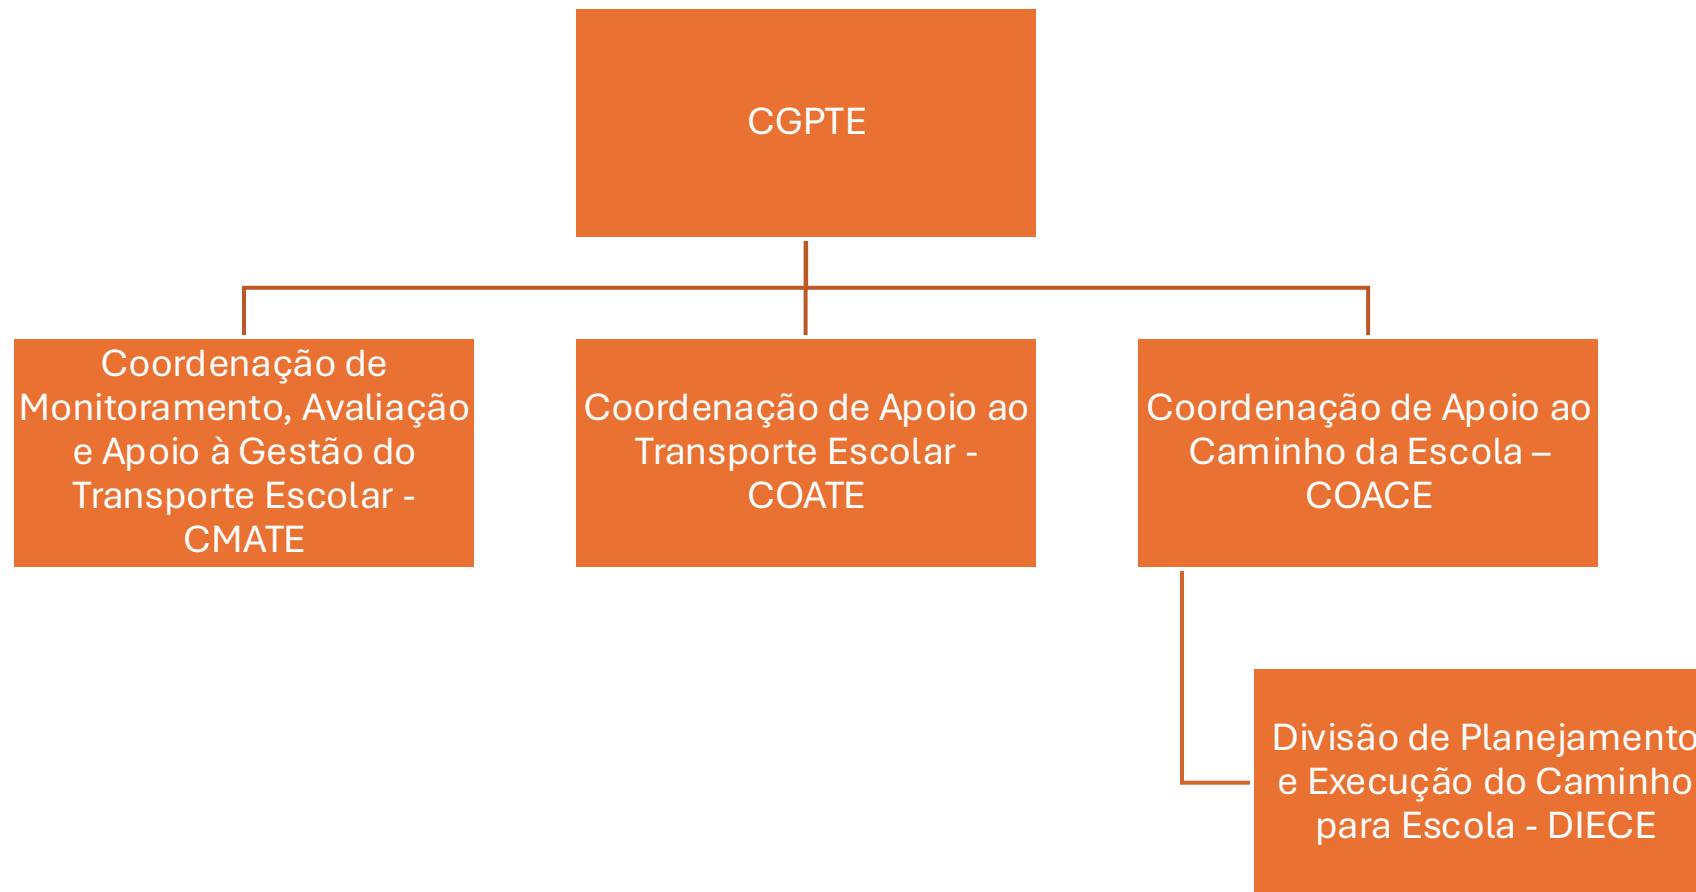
CGPTE

Coordenação de Monitoramento, Avaliação e Apoio à Gestão do Transporte Escolar - CMATE

Coordenação de Apoio ao Transporte Escolar - COATE

Coordenação de Apoio ao Caminho da Escola – COACE

Divisão de Planejamento e Execução do Caminho para Escola - DIECE